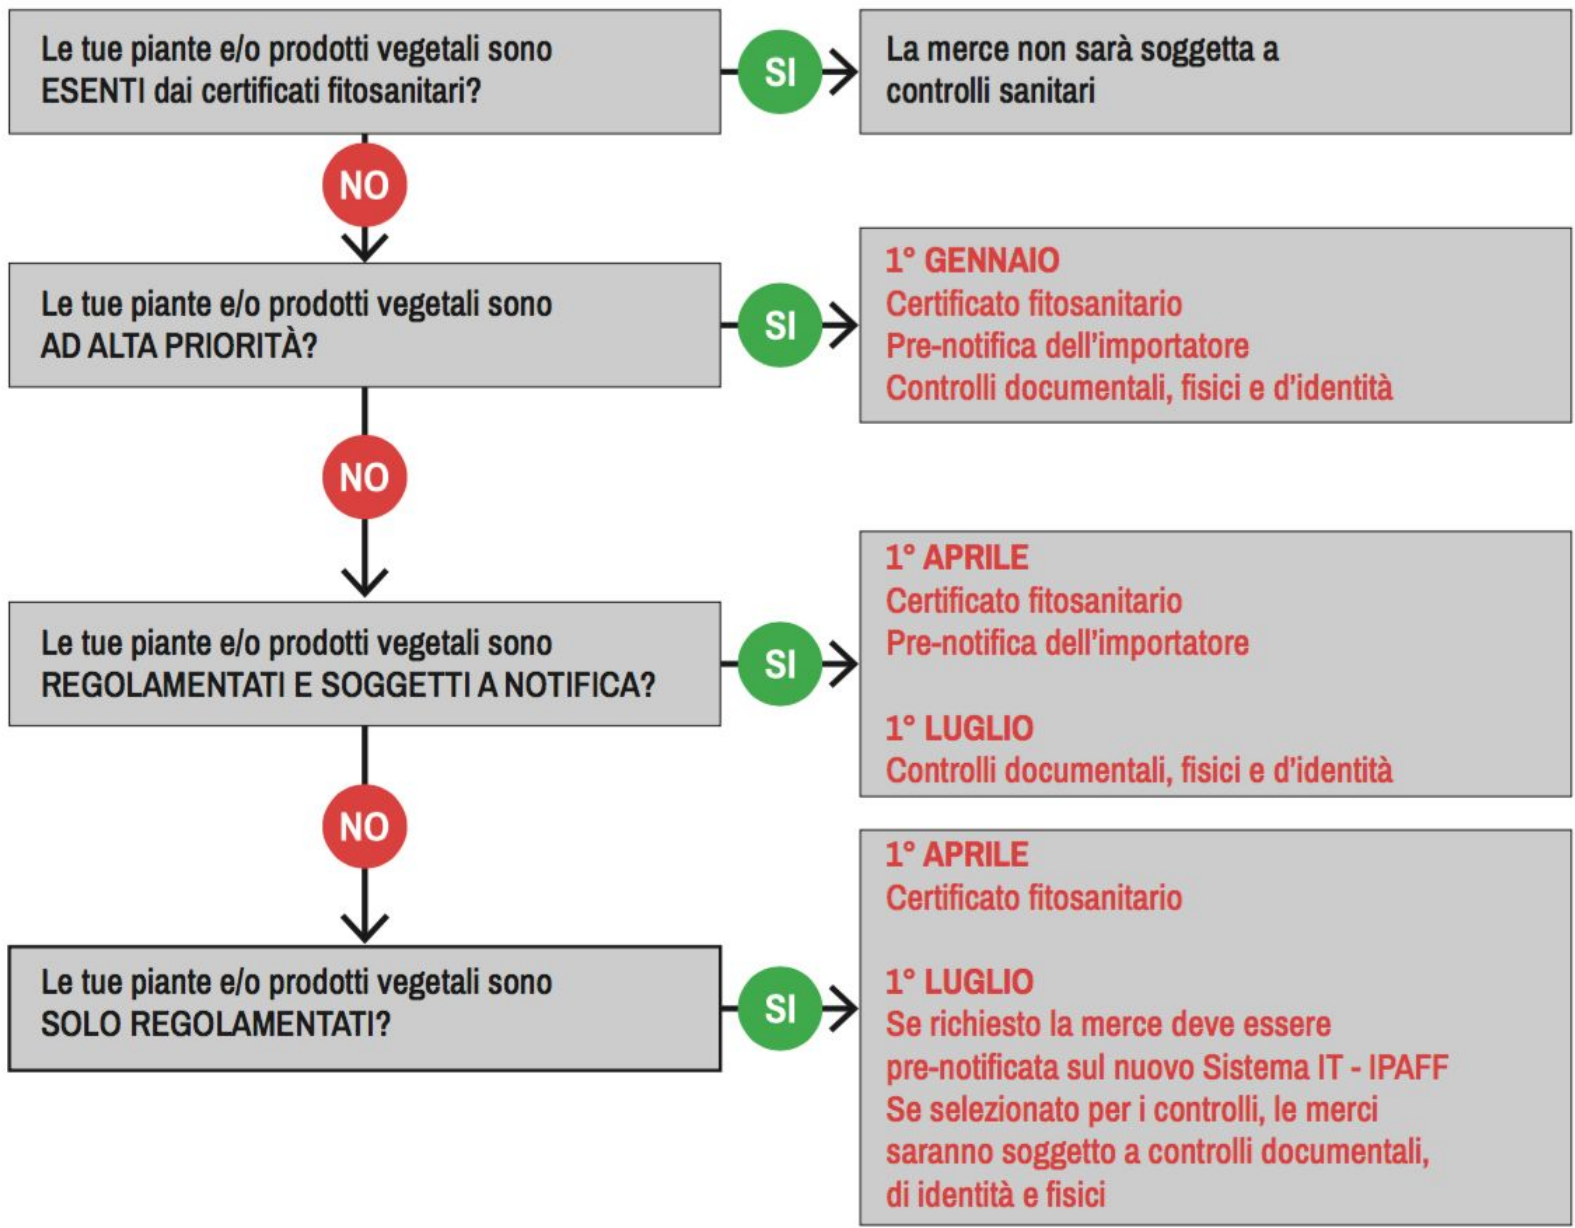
Le tue piante e/o prodotti vegetali sono ESENTI dai certificati fitosanitari?

SI

La merce non sarà soggetta a controlli sanitari

NO

Le tue piante e/o prodotti vegetali sono AD ALTA PRIORITÀ?

SI

1° GENNAIO
Certificato fitosanitario
Pre-notifica dell'importatore
Controlli documentali, fisici e d'identità

NO

Le tue piante e/o prodotti vegetali sono REGOLAMENTATI E SOGGETTI A NOTIFICA?

SI

1° APRILE
Certificato fitosanitario
Pre-notifica dell'importatore

1° LUGLIO
Controlli documentali, fisici e d'identità

NO

Le tue piante e/o prodotti vegetali sono SOLO REGOLAMENTATI?

SI

1° APRILE
Certificato fitosanitario

1° LUGLIO
Se richiesto la merce deve essere pre-notificata sul nuovo Sistema IT - IPAFF
Se selezionato per i controlli, le merci saranno soggetto a controlli documentali, di identità e fisici